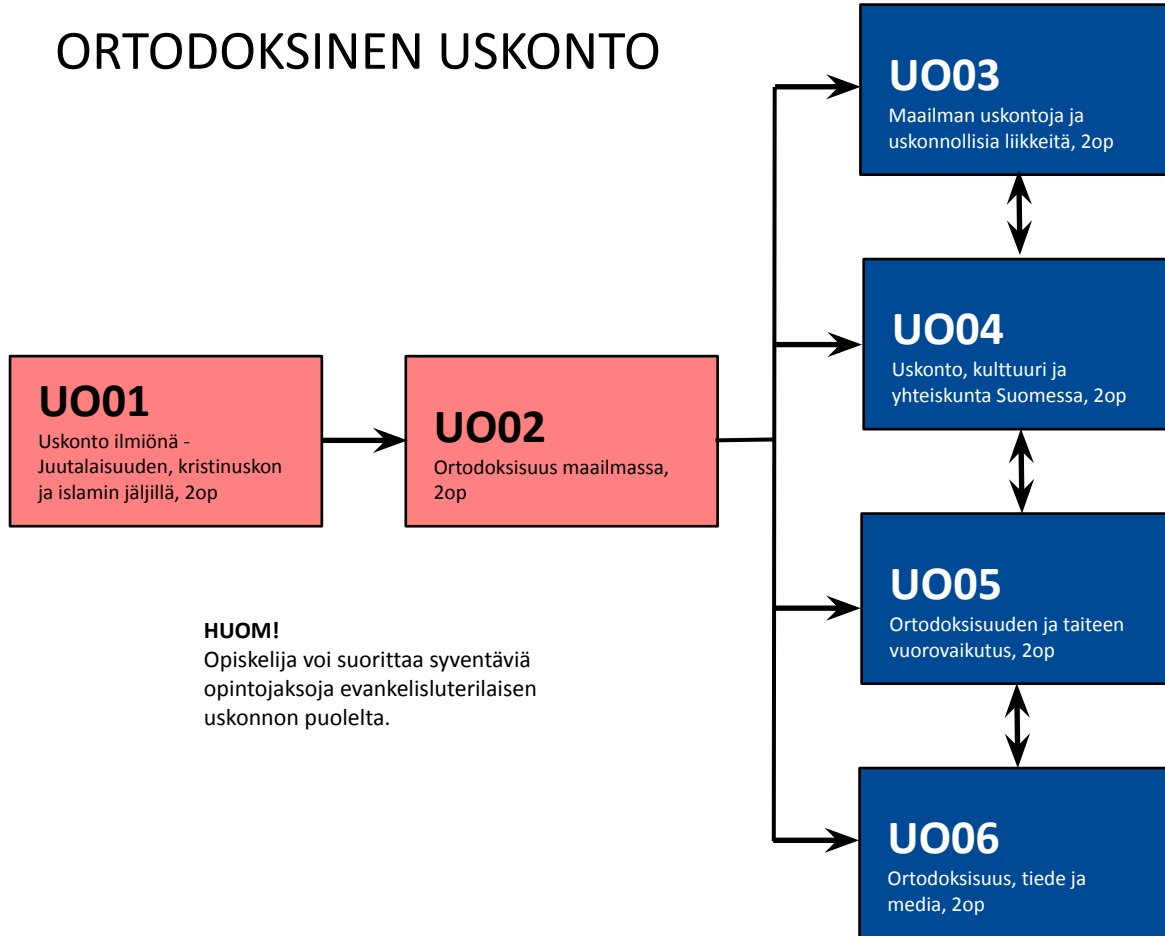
ORTODOKSINEN USKONTO

UO01
Uskonto ilmiönä - Juutalaisuuden, kristinuskon ja islamin jäljillä, 2op

UO02
Ortodoksisuus maailmassa, 2op

UO03
Maailman uskontoja ja uskonnollisia liikkeitä, 2op

UO04
Uskonto, kulttuuri ja yhteiskunta Suomessa, 2op

UO05
Ortodoksisuuden ja taiteen vuorovaikutus, 2op

UO06
Ortodoksisuus, tiede ja media, 2op

HUOM!
Opiskelija voi suorittaa syventäviä opintojaksoja evankelisluterilaisen uskonnon puolelta.